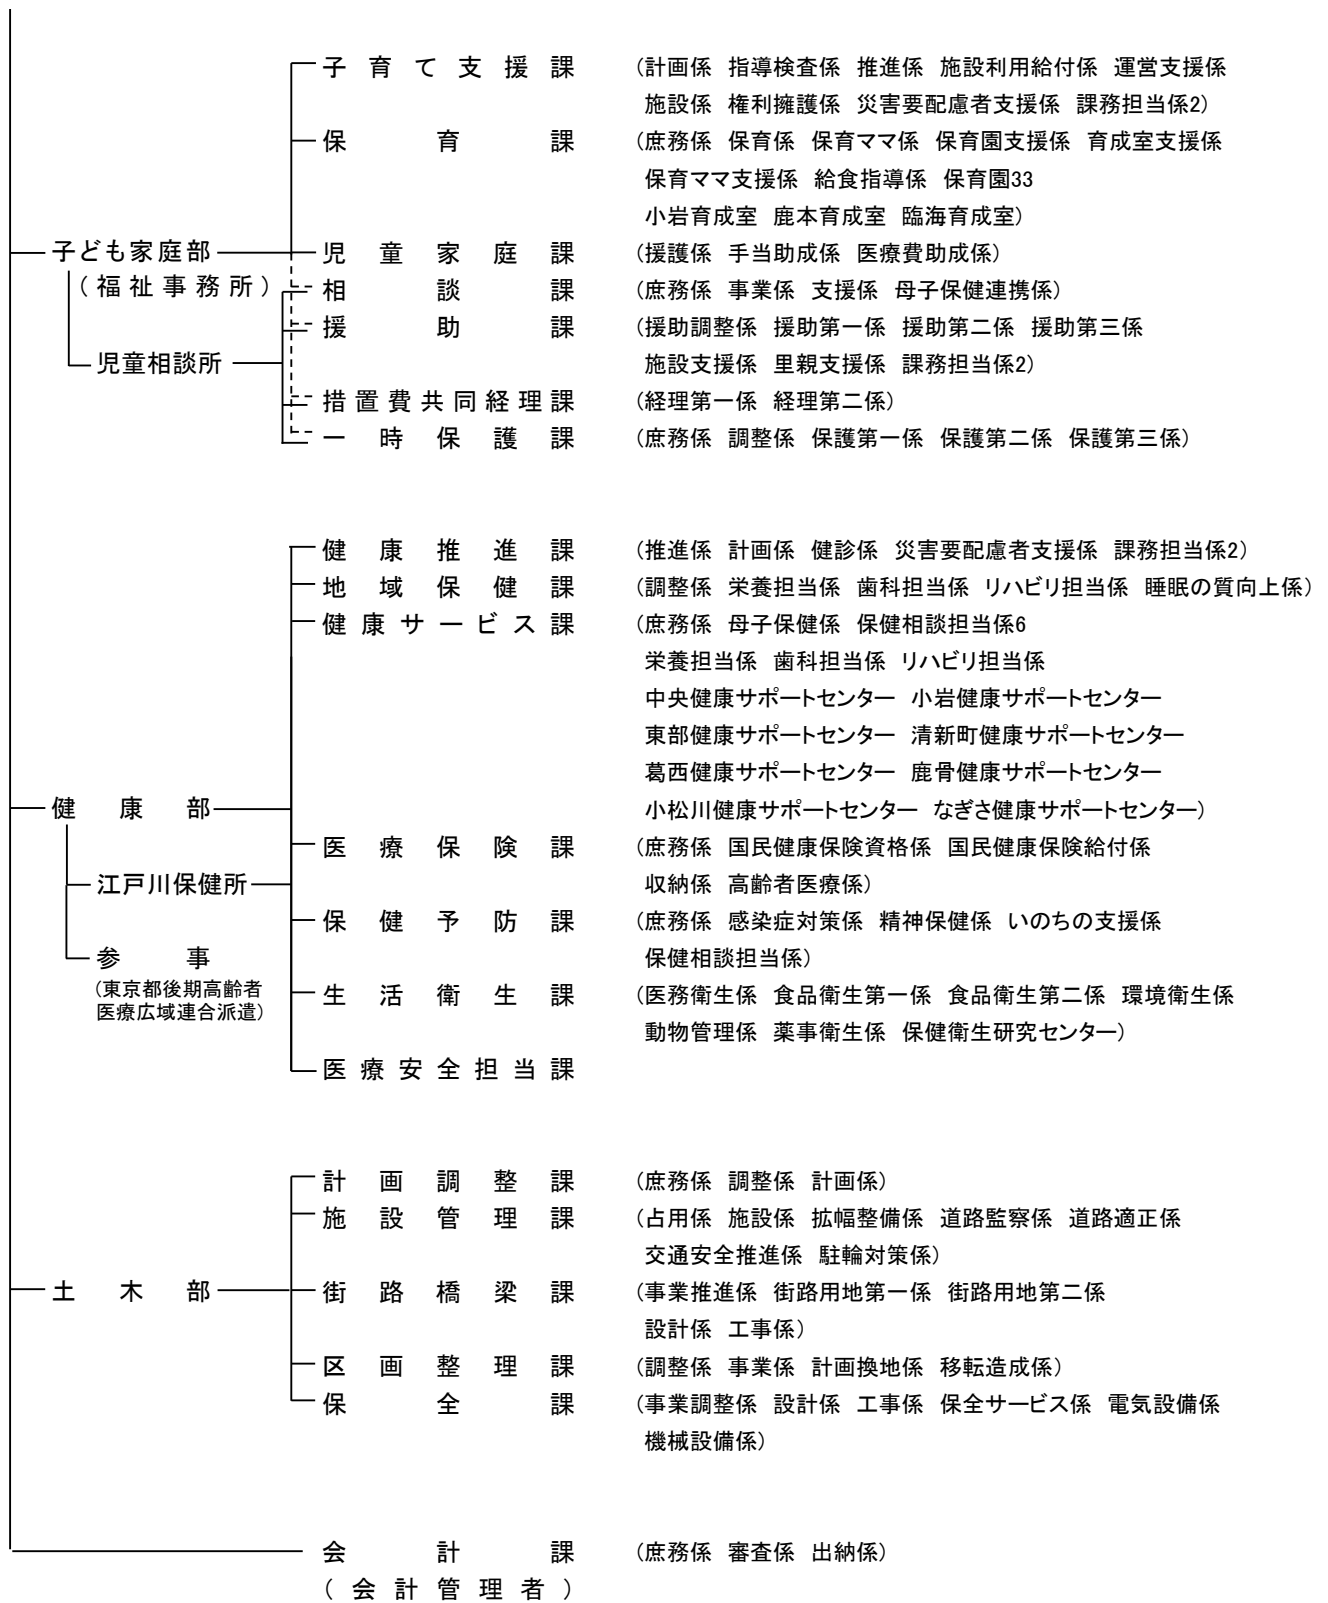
子育て支援課 (計画係 指導検査係 推進係 施設利用給付係 運営支援係 施設係 権利擁護係 災害要配慮者支援係 課務担当係2)
保育課 (庶務係 保育係 保育ママ係 保育園支援係 育成室支援係 保育ママ支援係 給食指導係 保育園33 小岩育成室 鹿本育成室 臨海育成室)
子ども家庭部
(福祉事務所)
児童相談所
児童家庭課 (援護係 手当助成係 医療費助成係)
相談課 (庶務係 事業係 支援係 母子保健連携係)
援助課 (援助調整係 援助第一係 援助第二係 援助第三係 施設支援係 里親支援係 課務担当係2)
措置費共同経理課 (経理第一係 経理第二係)
一時保護課 (庶務係 調整係 保護第一係 保護第二係 保護第三係)

健康部
江戸川保健所
参事
(東京都後期高齢者医療広域連合派遣)
健康推進課 (推進係 計画係 健診係 災害要配慮者支援係 課務担当係2)
地域保健課 (調整係 栄養担当係 歯科担当係 リハビリ担当係 睡眠の質向上係)
健康サービス課 (庶務係 母子保健係 保健相談担当係6 栄養担当係 歯科担当係 リハビリ担当係 中央健康サポートセンター 小岩健康サポートセンター 東部健康サポートセンター 清新町健康サポートセンター 葛西健康サポートセンター 鹿骨健康サポートセンター 小松川健康サポートセンター なぎさ健康サポートセンター)
医療保険課 (庶務係 国民健康保険資格係 国民健康保険給付係 収納係 高齢者医療係)
保健予防課 (庶務係 感染症対策係 精神保健係 いのちの支援係 保健相談担当係)
生活衛生課 (医務衛生係 食品衛生第一係 食品衛生第二係 環境衛生係 動物管理係 薬事衛生係 保健衛生研究センター)
医療安全担当課

土木部
計画調整課 (庶務係 調整係 計画係)
施設管理課 (占用係 施設係 拡幅整備係 道路監察係 道路適正係 交通安全推進係 駐輪対策係)
街路橋梁課 (事業推進係 街路用地第一係 街路用地第二係 設計係 工事係)
区画整理課 (調整係 事業係 計画換地係 移転造成係)
保全課 (事業調整係 設計係 工事係 保全サービス係 電気設備係 機械設備係)

会計課 (庶務係 審査係 出納係)
(会計管理者)